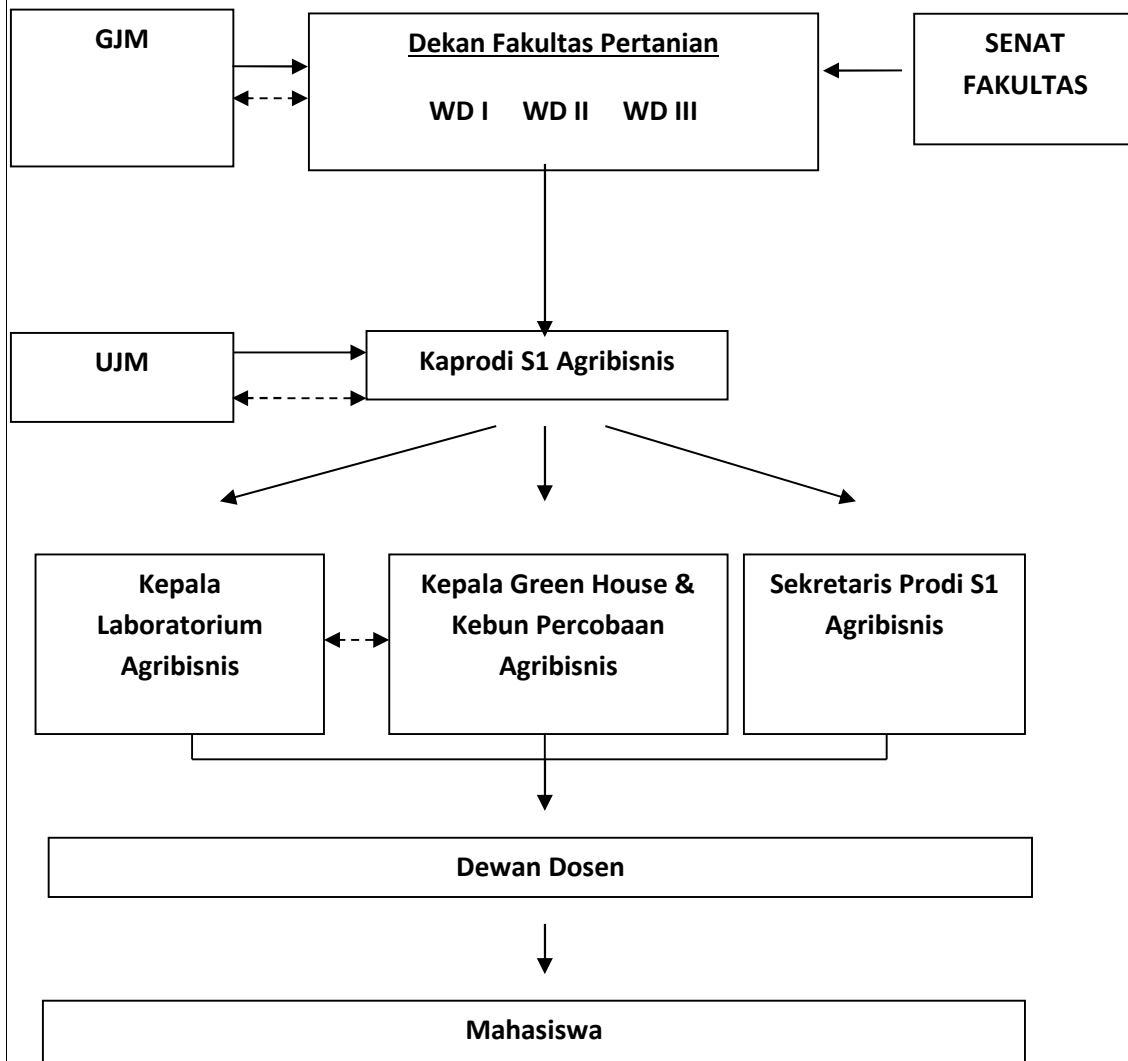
GJM

Dekan Fakultas Pertanian

WD I WD II WD III

SENAT FAKULTAS

UJM

Kaprodi S1 Agribisnis

Kepala Laboratorium Agribisnis

Kepala Green House & Kebun Percobaan Agribisnis

Sekretaris Prodi S1 Agribisnis

Dewan Dosen

Mahasiswa